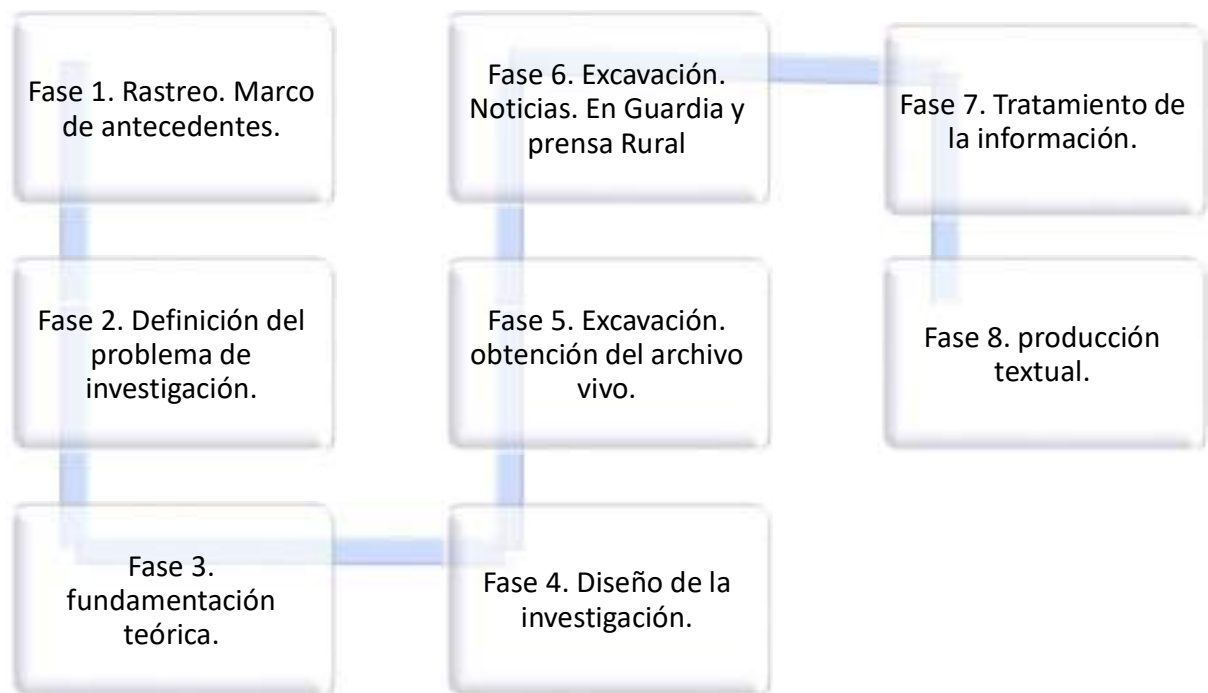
Fase 1. Rastreo. Marco de antecedentes.

Fase 2. Definición del problema de investigación.

Fase 3. fundamentación teórica.

Fase 4. Diseño de la investigación.

Fase 5. Excavación. obtención del archivo vivo.

Fase 6. Excavación. Noticias. En Guardia y prensa Rural

Fase 7. Tratamiento de la información.

Fase 8. producción textual.